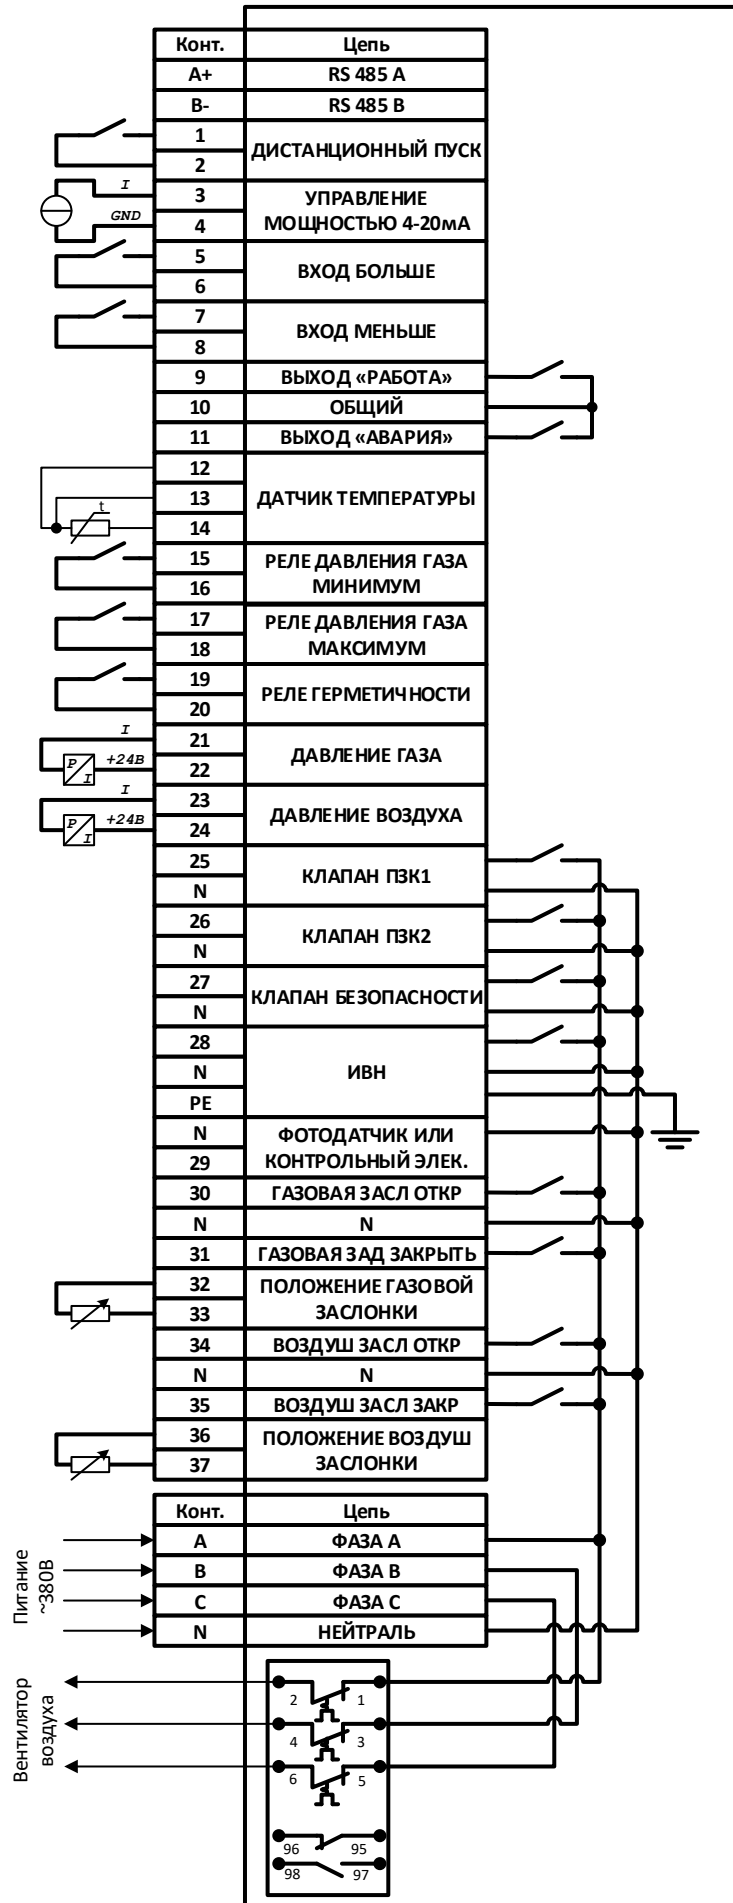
| Конт. | Цепь |
|---|---|
| A+ | RS 485 A |
| B- | RS 485 B |
| 1 | ДИСТАНЦИОННЫЙ ПУСК |
| 2 | |
| 3 | УПРАВЛЕНИЕ МОЩНОСТЬЮ 4-20мА |
| 4 | |
| 5 | ВХОД БОЛЬШЕ |
| 6 | |
| 7 | ВХОД МЕНЬШЕ |
| 8 | |
| 9 | ВЫХОД «РАБОТА» |
| 10 | ОБЩИЙ |
| 11 | ВЫХОД «АВАРИЯ» |
| 12 | ДАТЧИК ТЕМПЕРАТУРЫ |
| 13 | |
| 14 | |
| 15 | РЕЛЕ ДАВЛЕНИЯ ГАЗА МИНИМУМ |
| 16 | |
| 17 | РЕЛЕ ДАВЛЕНИЯ ГАЗА МАКСИМУМ |
| 18 | |
| 19 | РЕЛЕ ГЕРМЕТИЧНОСТИ |
| 20 | |
| 21 | ДАВЛЕНИЕ ГАЗА |
| 22 | |
| 23 | ДАВЛЕНИЕ ВОЗДУХА |
| 24 | |
| 25 | КЛАПАН ПЗК1 |
| N | |
| 26 | КЛАПАН ПЗК2 |
| N | |
| 27 | КЛАПАН БЕЗОПАСНОСТИ |
| N | |
| 28 | ИВН |
| N | |
| PE | |
| N | ФОТОДАТЧИК ИЛИ КОНТРОЛЬНЫЙ ЭЛЕК. |
| 29 | |
| 30 | ГАЗОВАЯ ЗАСЛ ОТКР |
| N | N |
| 31 | ГАЗОВАЯ ЗАД ЗАКРЫТЬ |
| 32 | ПОЛОЖЕНИЕ ГАЗОВОЙ ЗАСЛОНКИ |
| 33 | |
| 34 | ВОЗДУШ ЗАСЛ ОТКР |
| N | N |
| 35 | ВОЗДУШ ЗАСЛ ЗАКР |
| 36 | ПОЛОЖЕНИЕ ВОЗДУШ ЗАСЛОНКИ |
| 37 | |

I
GND
t
I
P/I
+24В
I
P/I
+24В

| Конт. | Цепь |
|---|---|
| A | ФАЗА А |
| B | ФАЗА В |
| C | ФАЗА С |
| N | НЕЙТРАЛЬ |

Питание ~380В

Вентилятор воздуха

2 1
4 3
6 5
96 95
98 97